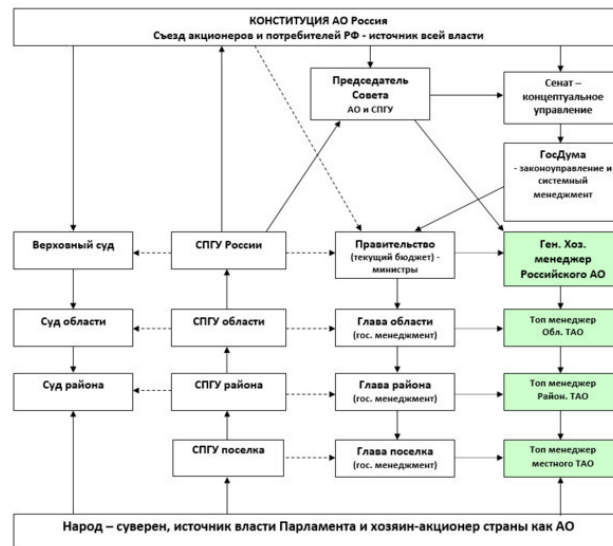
КОНСТИТУЦИЯ АО Россия
Съезд акционеров и потребителей РФ - источник всей власти

Председатель Совета
АО и СПГУ

Сенат - концептуальное управление

ГосДума
- законоуправление и системный менеджмент

Верховный суд

СПГУ России

Правительство
(текущий бюджет) - министры

Ген. Хоз. менеджер Российского АО

Суд области

СПГУ области

Глава области
(гос. менеджмент)

Топ менеджер Обл. ТАО

Суд района

СПГУ района

Глава района
(гос. менеджмент)

Топ менеджер Район. ТАО

СПГУ поселка

Глава поселка
(гос. менеджмент)

Топ менеджер местного ТАО

Народ – суверен, источник власти Парламента и хозяин-акционер страны как АО